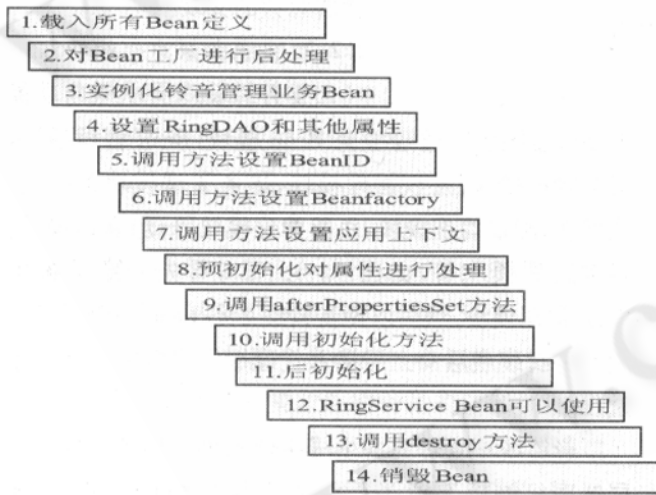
1.载入所有Bean定义

2.对Bean工厂进行后处理

3.实例化铃音管理业务Bean

4.设置RingDAO和其他属性

5.调用方法设置BeanID

6.调用方法设置Beanfactory

7.调用方法设置应用上下文

8.预初始化对属性进行处理

9.调用afterPropertiesSet方法

10.调用初始化方法

11.后初始化

12.RingService Bean可以使用

13.调用destroy方法

14.销毁Bean